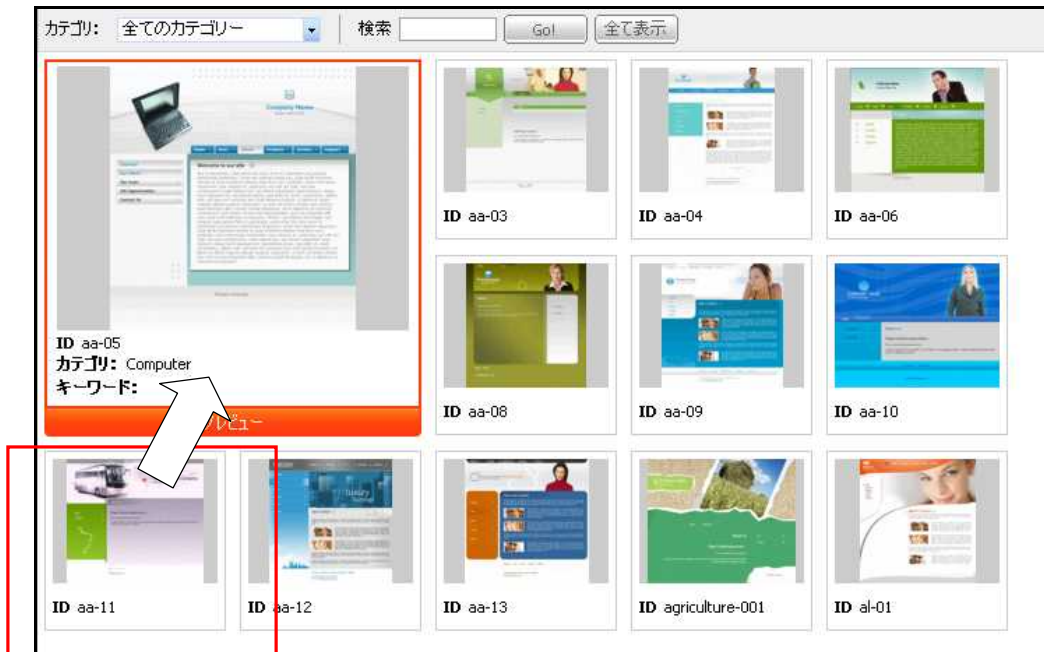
カテゴリ: 全てのカテゴリー 検索 Go! 全て表示

Company Name

ID aa-05
カテゴリ: Computer
キーワード:
プレビュー

ID aa-03

ID aa-04

ID aa-06

ID aa-08

ID aa-09

ID aa-10

ID aa-11

ID aa-12

ID aa-13

ID agriculture-001

ID al-01